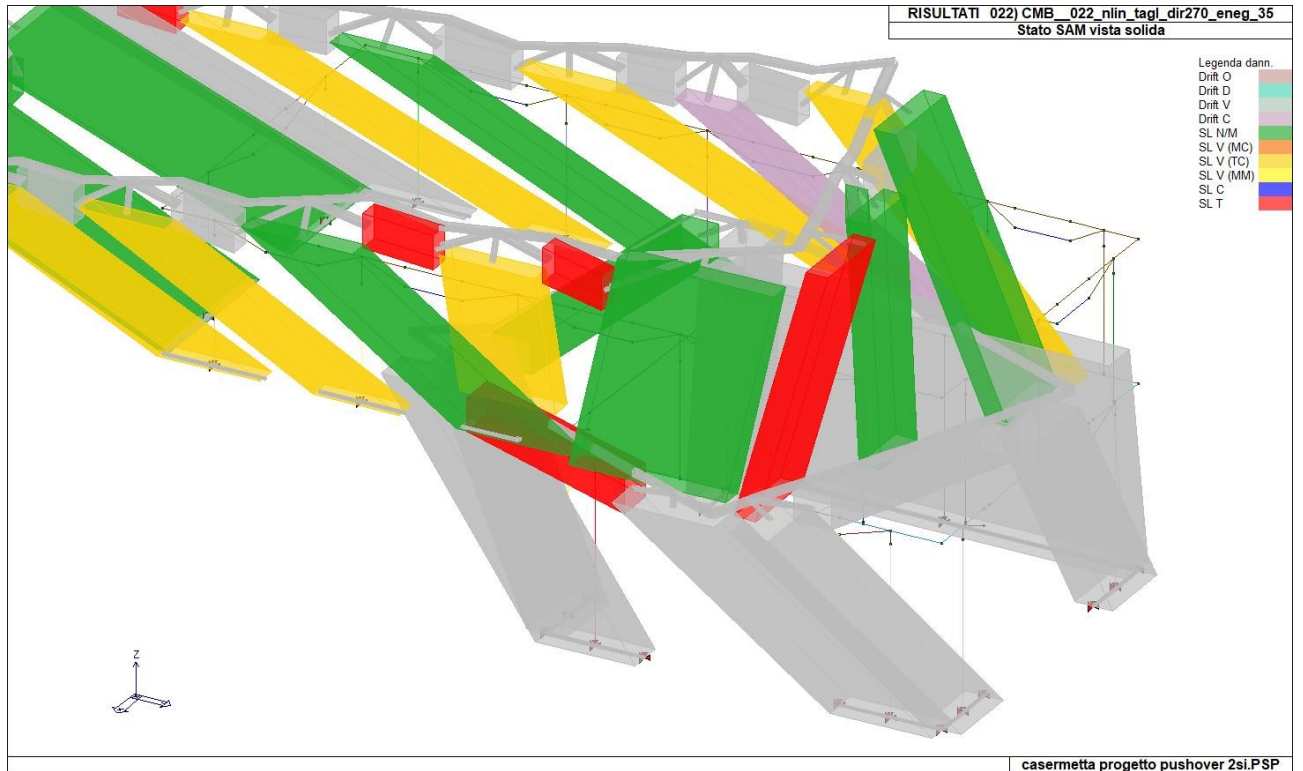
RISULTATI 022) CMB__022_nlin_tagl_dir270_eneg_35
Stato SAM vista solida

Legenda dann.
Drift O
Drift D
Drift V
Drift C
SL N/M
SL V (MC)
SL V (TC)
SL V (MM)
SL C
SL T

Z

casermetta progetto pushover 2si.PSP